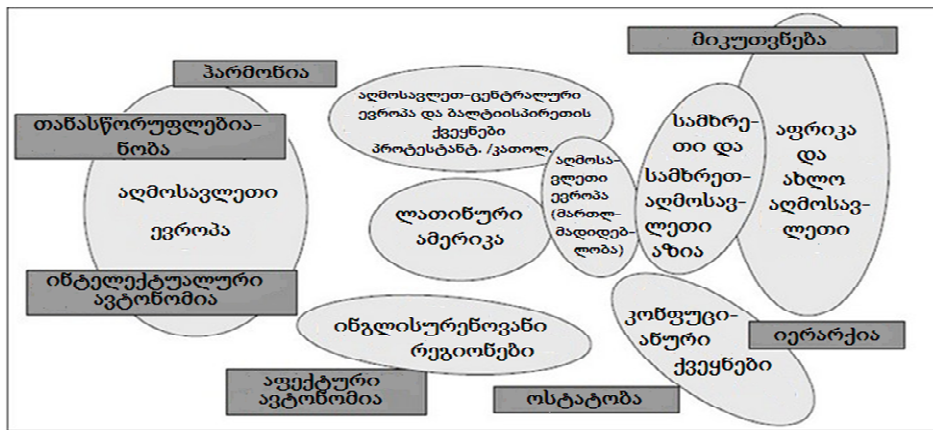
მიკუთვნება

ჰარმონია

თანასწორუფლებიანობა

აღმოსავლეთი ევროპა

ინტელექტუალური ავტონომია

აღმოსავლეთ-ცენტრალური ევროპა და ბალტიისპირეთის ქვეყნები პროტესტანტ. /კათოლ.

აღმოსავლეთი ევროპა (მართლმადიდებლობა)

ლათინური ამერიკა

სამხრეთი და სამხრეთ-აღმოსავლეთი აზია

აფრიკა და ახლო აღმოსავლეთი

ინგლისურენოვანი რეგიონები

კონფუციანური ქვეყნები

იერარქია

აფექტური ავტონომია

ოსტატობა